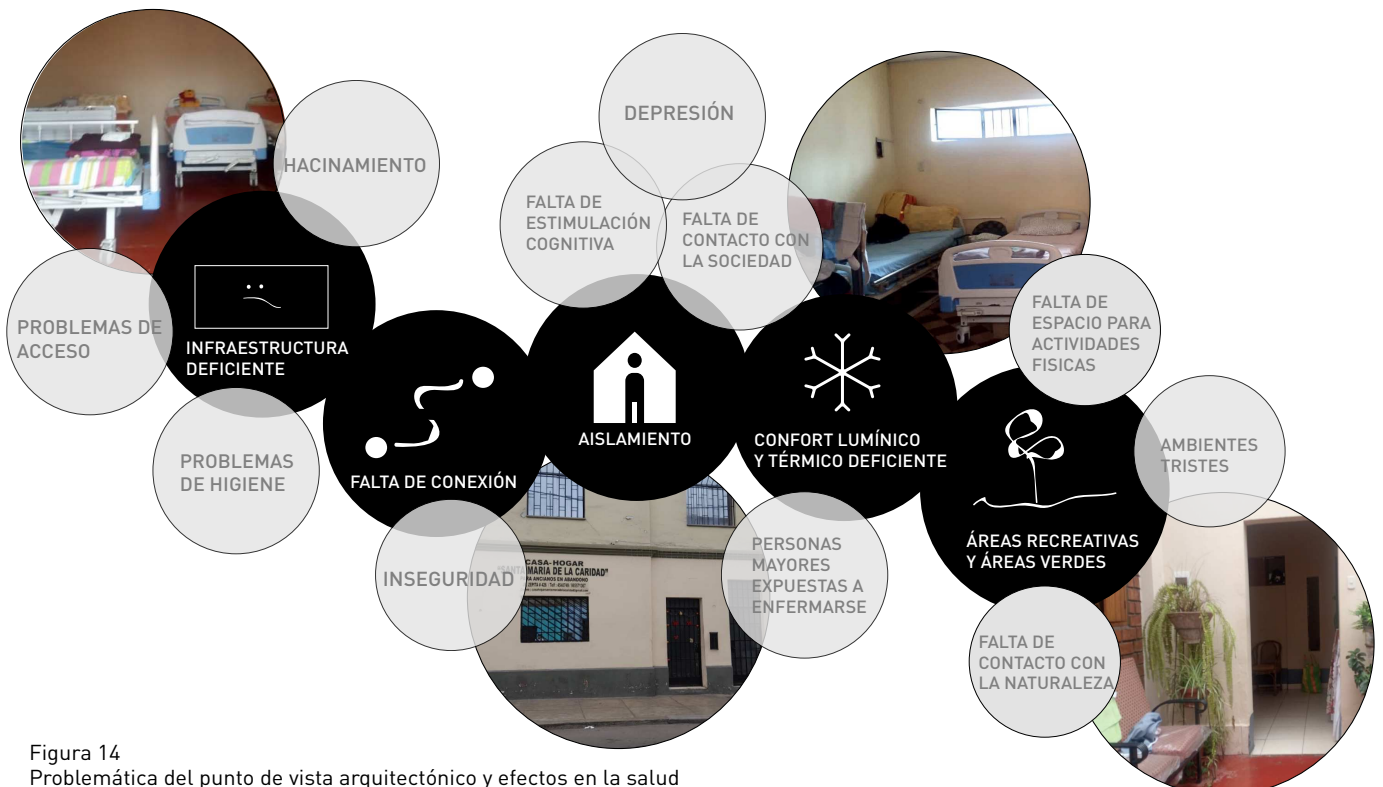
HACINAMIENTO

INFRAESTRUCTURA DEFICIENTE

PROBLEMAS DE ACCESO

PROBLEMAS DE HIGIENE

FALTA DE CONEXIÓN

INSEGURIDAD

DEPRESIÓN

FALTA DE ESTIMULACIÓN COGNITIVA

FALTA DE CONTACTO CON LA SOCIEDAD

AISLAMIENTO

CASA-HOGAR "SANTA MARIA DE LA CARIDAD"

CONFORT LUMÍNICO Y TÉRMICO DEFICIENTE

PERSONAS MAYORES EXPUESTAS A ENFERMARSE

FALTA DE ESPACIO PARA ACTIVIDADES FISICAS

AMBIENTES TRISTES

ÁREAS RECREATIVAS Y ÁREAS VERDES

FALTA DE CONTACTO CON LA NATURALEZA

Figura 14
Problemática del punto de vista arquitectónico y efectos en la salud